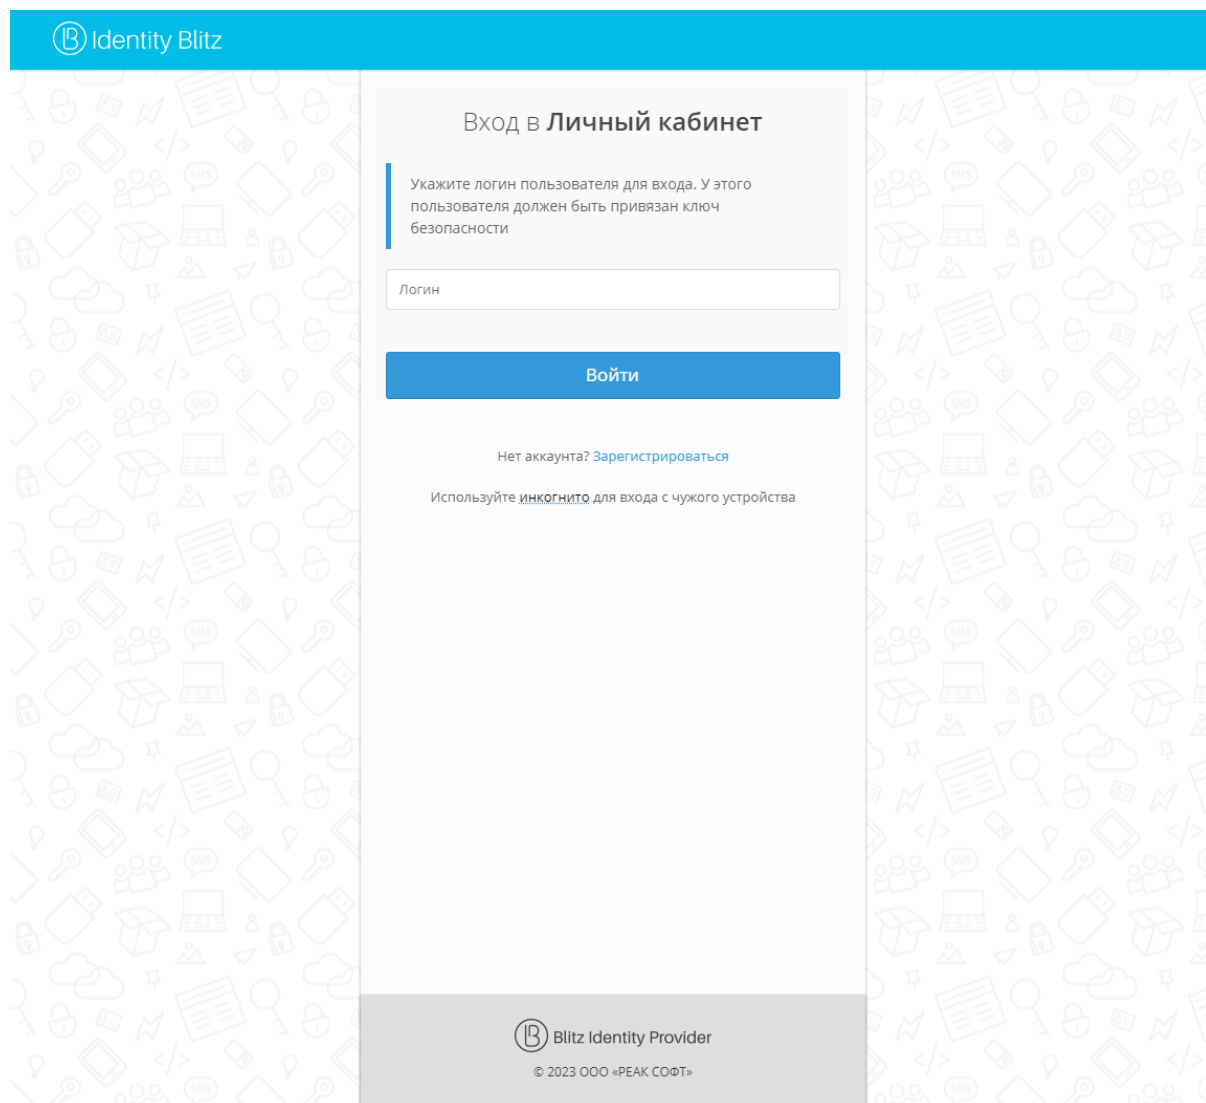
Identity Blitz

Вход в **Личный кабинет**

Укажите логин пользователя для входа. У этого пользователя должен быть привязан ключ безопасности

Логин

Войти

Нет аккаунта? Зарегистрироваться

Используйте инкогнито для входа с чужого устройства

Blitz Identity Provider

© 2023 ООО «РЕАК СОФТ»